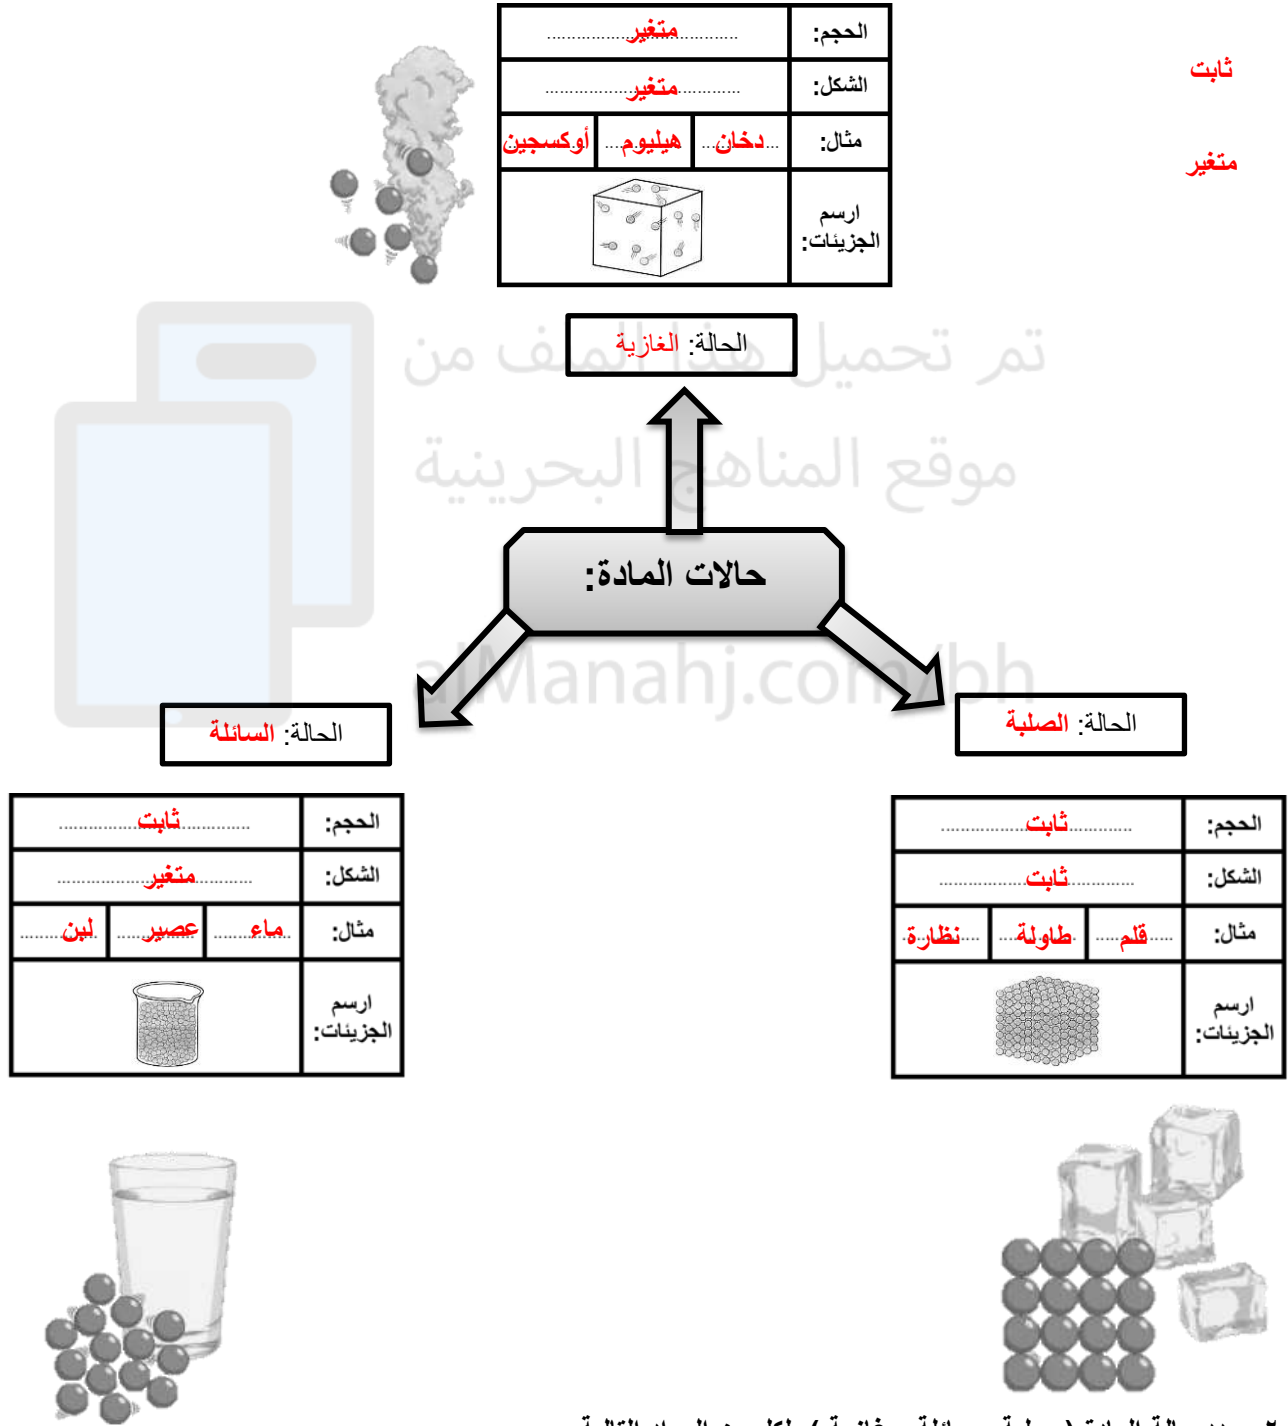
ثابت

متغير

| الحجم: | ...............متغير............ | | |
|---|---|---|---|
| الشكل: | ...............متغير............ | | |
| مثال: | ...دخان... | ...هيليوم... | أوكسجين |
| ارسم الجزيئات: | | | |

الحالة: الغازية

تم تحميل هذا الملف من
موقع المناهج البحرينية
alManahj.com/bh

حالات المادة:

الحالة: السائلة

الحالة: الصلبة

| الحجم: | ...............ثابت............ | | |
|---|---|---|---|
| الشكل: | ...............متغير............ | | |
| مثال: | ........ماء... | .......عصير | ........لبن |
| ارسم الجزيئات: | | | |

| الحجم: | ...............ثابت............ | | |
|---|---|---|---|
| الشكل: | ...............ثابت............ | | |
| مثال: | .....قلم..... | ....طاولة. | ....نظارة. |
| ارسم الجزيئات: | | | |

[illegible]